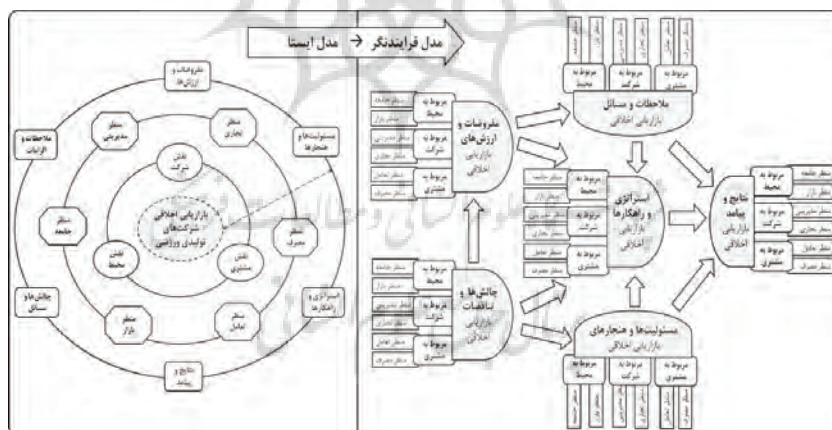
مدل فرایندنگر ← مدل ایستا

مفروضات و ارزش‌ها

ملاحظات و الزامات

منظر مدیریتی

منظر تجاری

مسئولیت‌ها و هنجارها

نقش شرکت

منظر جامعه

بازاریابی اخلاقی شرکت‌های تولیدی ورزشی

منظر مصرف

نقش محیط

نقش مشتری

چالش‌ها و مسائل

منظر بازار

منظر تعامل

استراتژی و راهکارها

نتایج و پیامد

مربوط به محیط

مربوط به شرکت

مربوط به مشتری

ملاحظات و مسائل بازاریابی اخلاقی

مفروضات و ارزش‌های بازاریابی اخلاقی

منظر جامعه

منظر بازار

منظر مدیریتی

منظر تجاری

منظر تعامل

منظر مصرف

استراتژی و راهکارهای بازاریابی اخلاقی

نتایج و پیامد بازاریابی اخلاقی

چالش‌ها و تناقضات بازاریابی اخلاقی

مسئولیت‌ها و هنجارهای بازاریابی اخلاقی